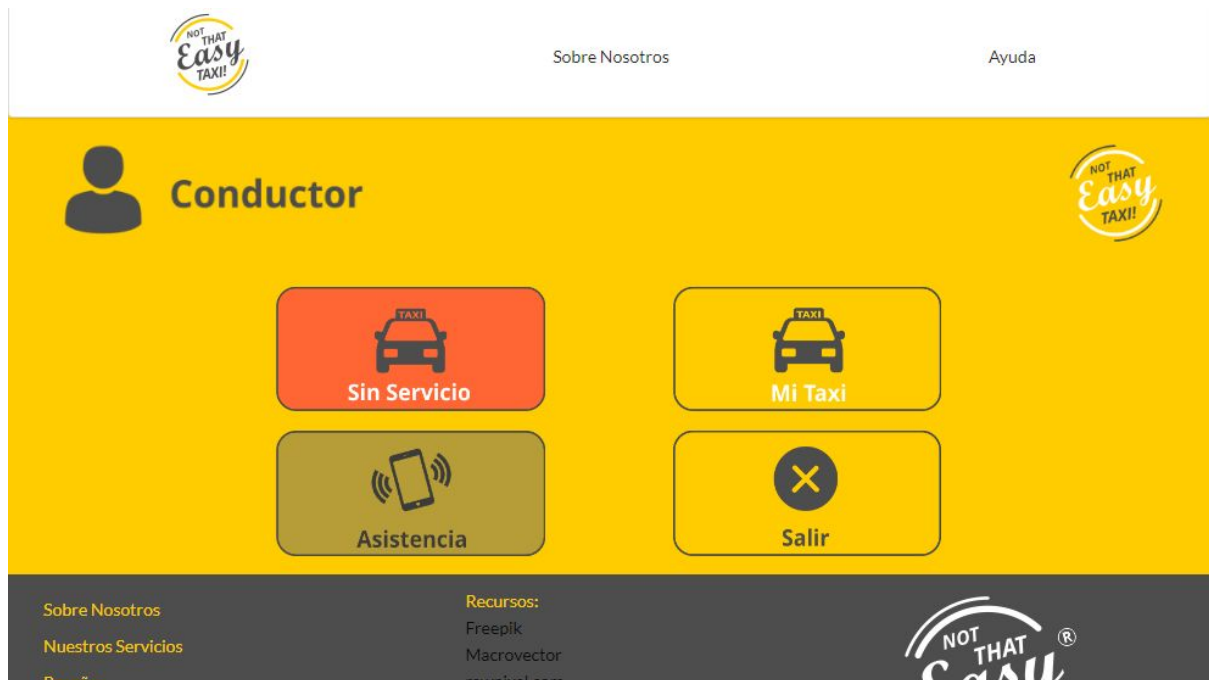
NOT THAT Easy TAXI!

Sobre Nosotros

Ayuda

Conductor

NOT THAT Easy TAXI!

TAXI

Sin Servicio

TAXI

Mi Taxi

Asistencia

Salir

Sobre Nosotros

Nuestros Servicios

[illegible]

Recursos:

Freepik

Macrovector

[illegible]

NOT THAT ®